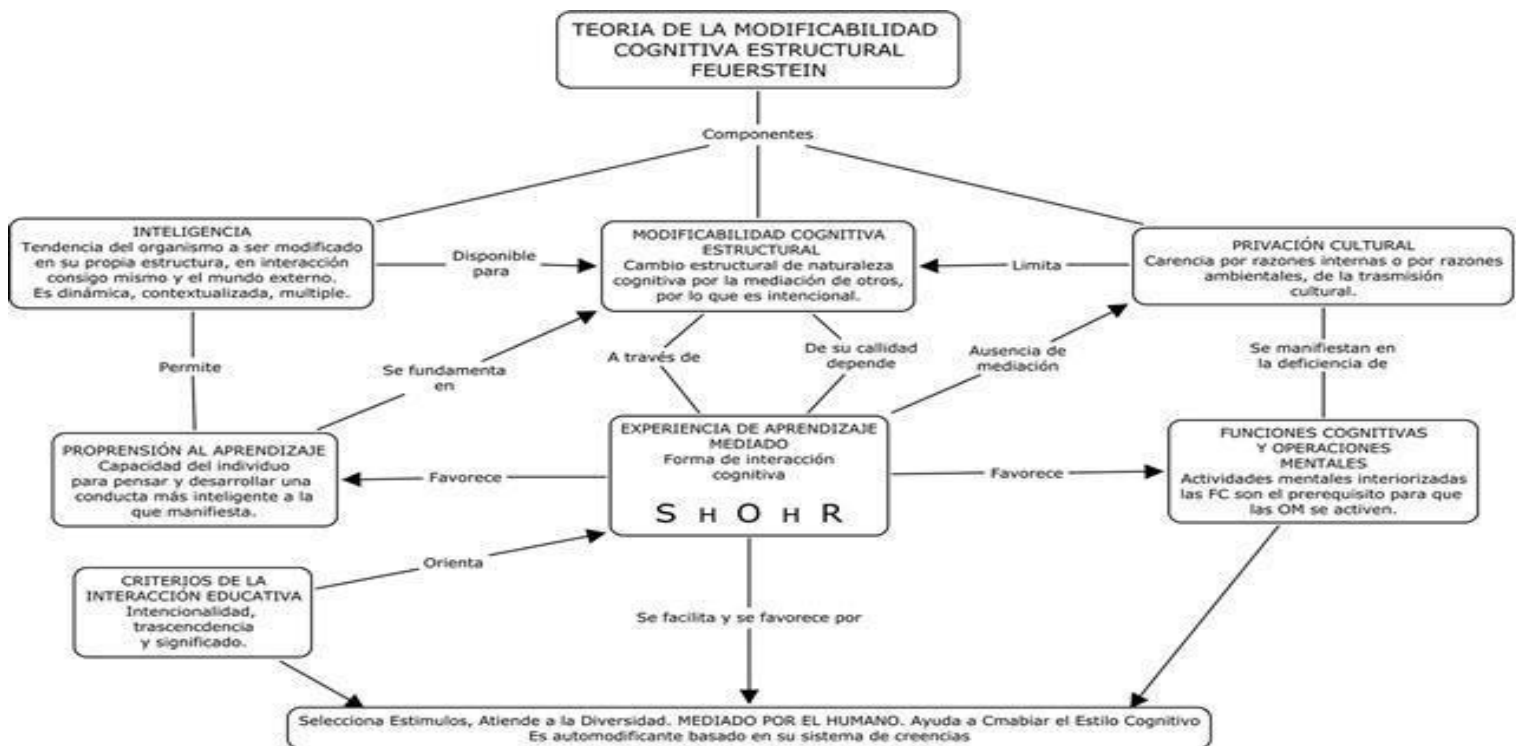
TEORIA DE LA MODIFICABILIDAD COGNITIVA ESTRUCTURAL FEUERSTEIN

Componentes

INTELIGENCIA
Tendencia del organismo a ser modificado en su propia estructura, en interacción consigo mismo y el mundo externo. Es dinámica, contextualizada, multiple.

Disponible para

MODIFICABILIDAD COGNITIVA ESTRUCTURAL
Cambio estructural de naturaleza cognitiva por la mediación de otros, por lo que es intencional.

Limita

PRIVACIÓN CULTURAL
Carencia por razones internas o por razones ambientales, de la trasmisión cultural.

Permite

Se fundamenta en

A través de

De su callidad depende

Ausencia de mediación

Se manifiestan en la deficiencia de

PROPRENSIÓN AL APRENDIZAJE
Capacidad del individuo para pensar y desarrollar una conducta más inteligente a la que manifiesta.

Favorece

EXPERIENCIA DE APRENDIZAJE MEDIADO
Forma de interacción cognitiva

S H O H R

Favorece

FUNCIONES COGNITIVAS Y OPERACIONES MENTALES
Actividades mentales interiorizadas las FC son el prerequisito para que las OM se activen.

Orienta

CRITERIOS DE LA INTERACCIÓN EDUCATIVA
Intencionalidad, trascencdencia y significado.

Se facilita y se favorece por

Selecciona Estimulos, Atiende a la Diversidad. MEDIADO POR EL HUMANO. Ayuda a Cmabiar el Estilo Cognitivo
Es automodificante basado en su sistema de creencias